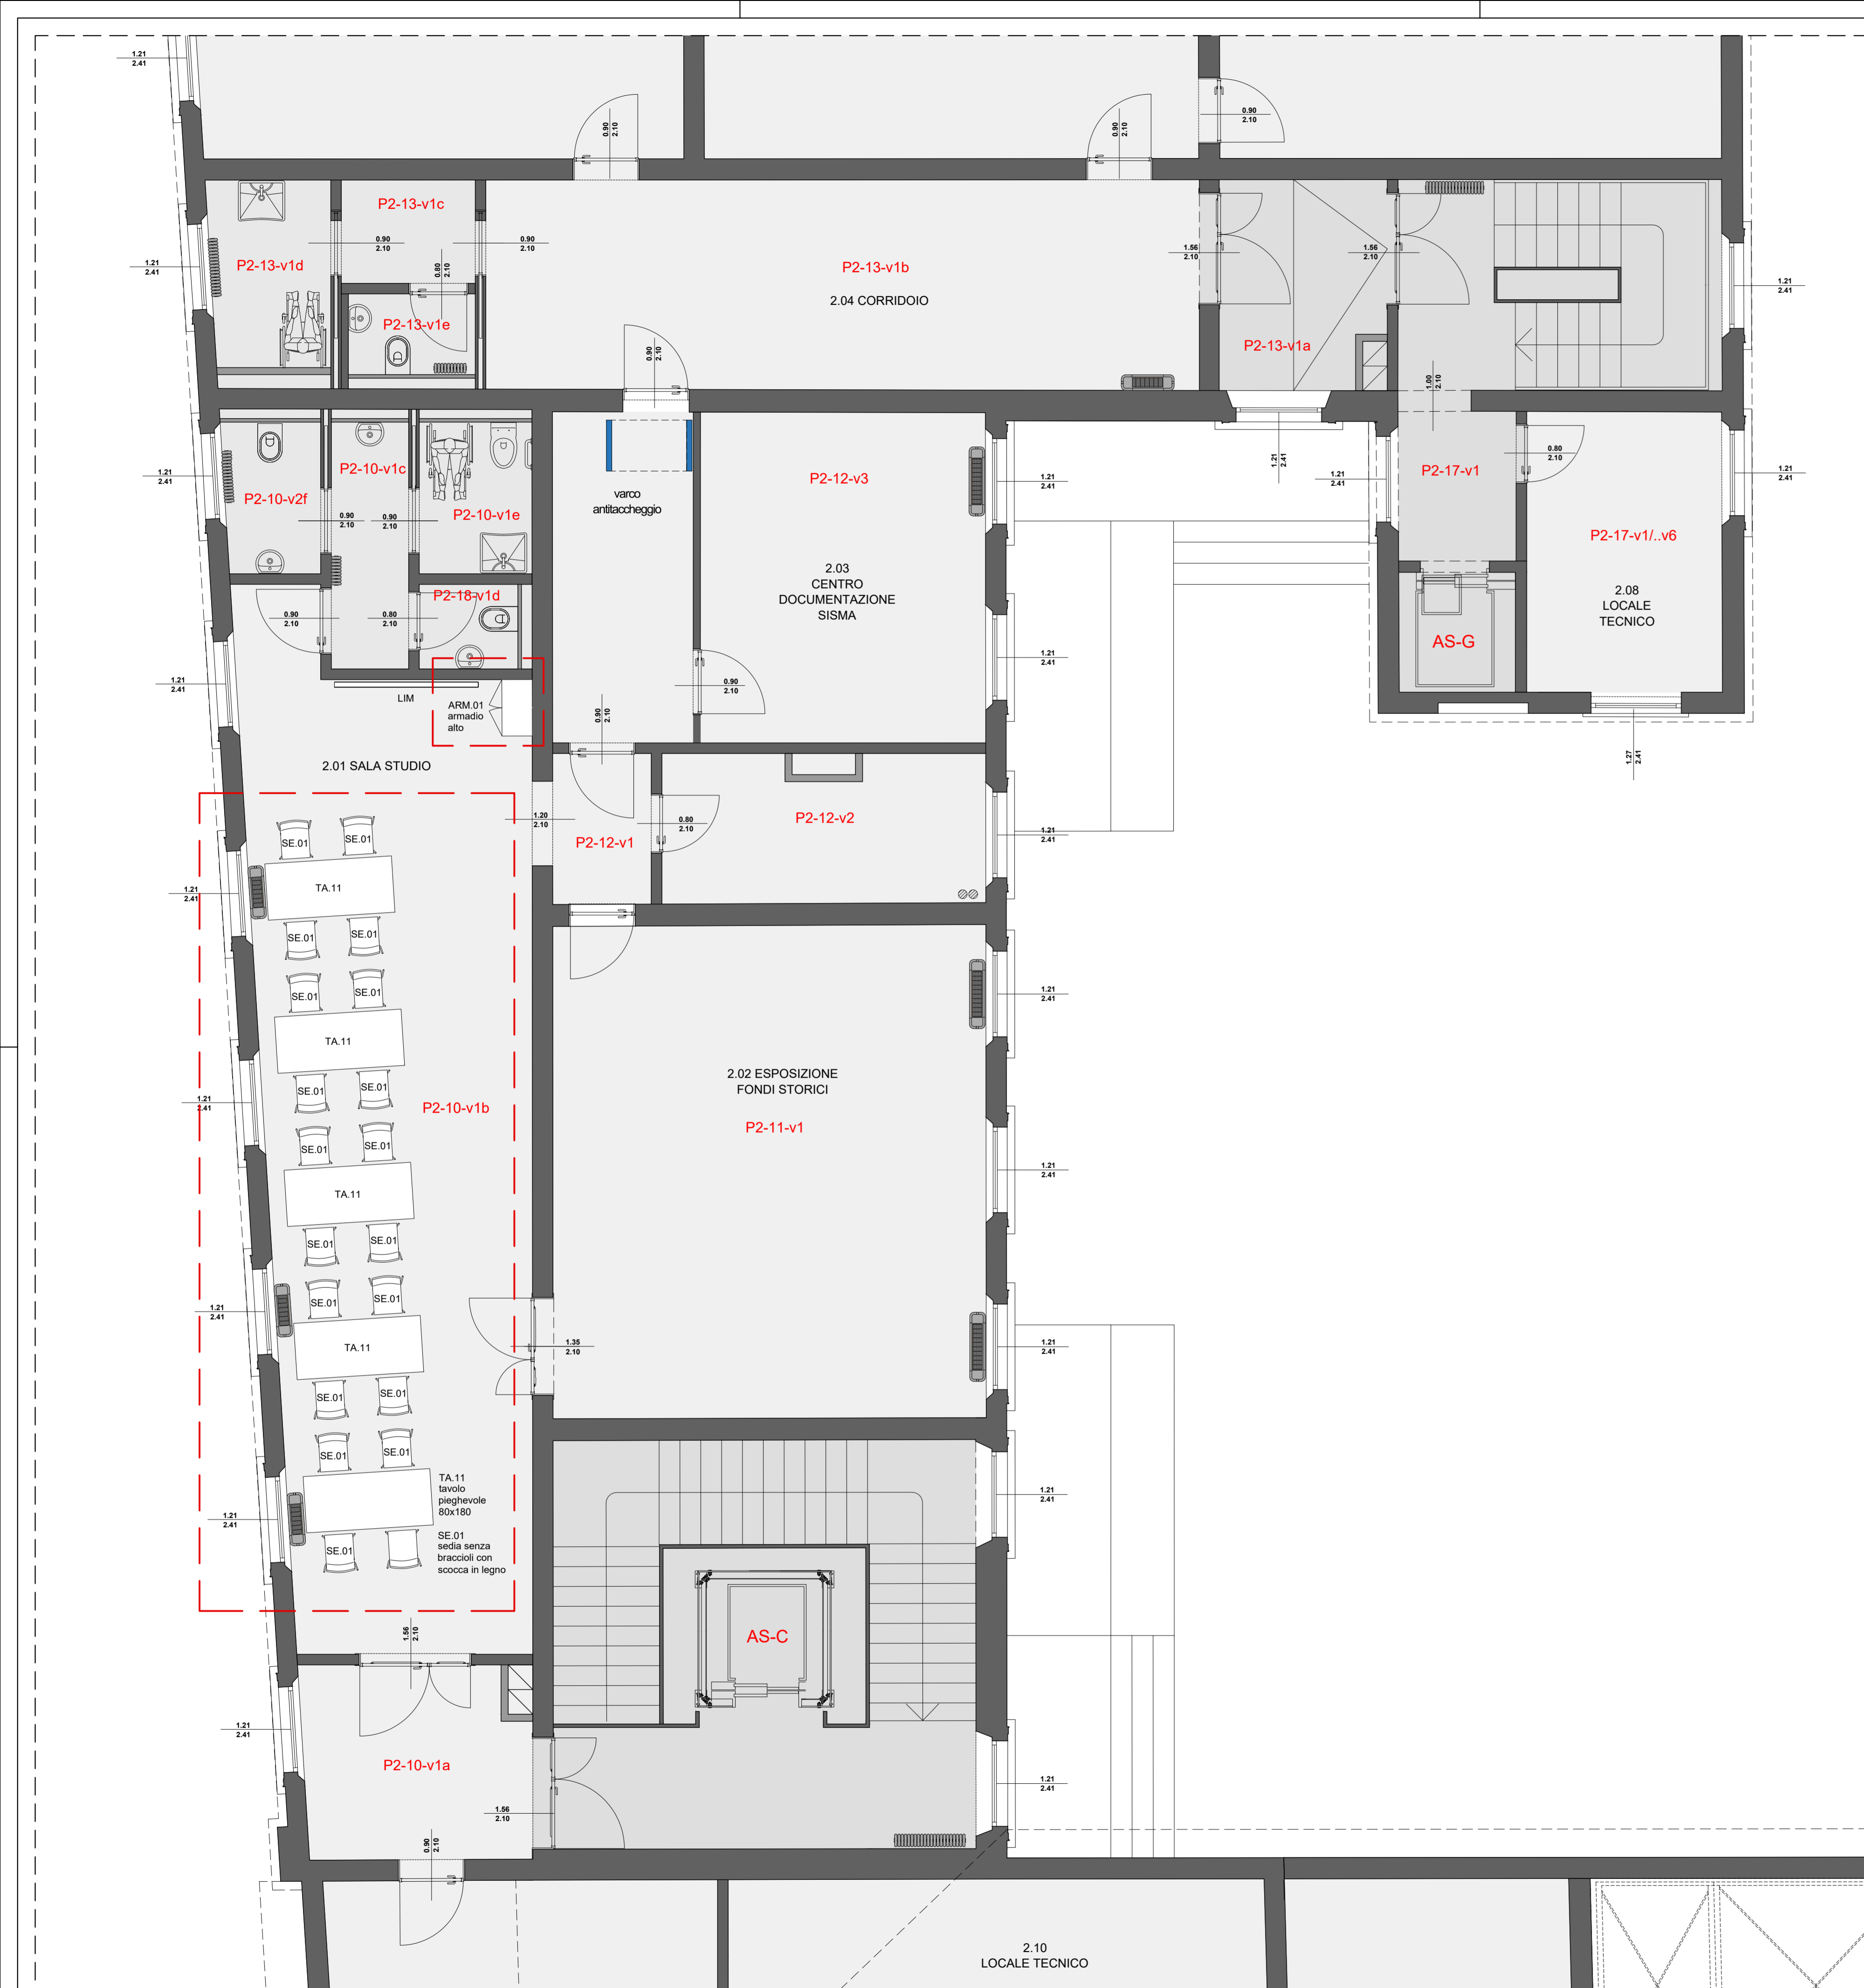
1.21
2.41

0.90
2.10

0.90
2.10

0.90
2.10

P2-13-v1c

0.90
2.10

0.90
2.10

P2-13-v1d

0.80
2.10

1.21
2.41

P2-13-v1e

P2-13-v1b

2.04 CORRIDOIO

1.56
2.10

1.56
2.10

1.21
2.41

0.90
2.10

P2-13-v1a

1.00
2.10

P2-10-v1c

1.21
2.41

P2-10-v2f

0.90
2.10

0.90
2.10

P2-10-v1e

varco
antitaccheggio

P2-12-v3

1.21
2.41

1.21
2.41

1.21
2.41

P2-17-v1

0.80
2.10

1.21
2.41

P2-17-v1/..v6

2.03
CENTRO
DOCUMENTAZIONE
SISMA

2.08
LOCALE
TECNICO

0.90
2.10

0.80
2.10

P2-18-v1d

AS-G

1.21
2.41

1.21
2.41

0.90
2.10

LIM

ARM.01
armadio
alto

0.90
2.10

1.27
2.41

2.01 SALA STUDIO

1.20
2.10

P2-12-v1

0.80
2.10

P2-12-v2

SE.01

SE.01

1.21
2.41

1.21
2.41

TA.11

SE.01

SE.01

SE.01

SE.01

1.21
2.41

TA.11

SE.01

SE.01

2.02 ESPOSIZIONE
FONDI STORICI

1.21
2.41

P2-10-v1b

P2-11-v1

SE.01

SE.01

TA.11

1.21
2.41

SE.01

SE.01

SE.01

SE.01

1.21
2.41

1.35
2.10

1.21
2.41

TA.11

SE.01

SE.01

SE.01

SE.01

1.21
2.41

TA.11
tavolo
pieghevole
80x180

1.21
2.41

SE.01

SE.01
sedia senza
braccioli con
scocca in legno

1.56
2.10

AS-C

1.21
2.41

P2-10-v1a

1.56
2.10

1.21
2.41

0.90
2.10

2.10
LOCALE TECNICO